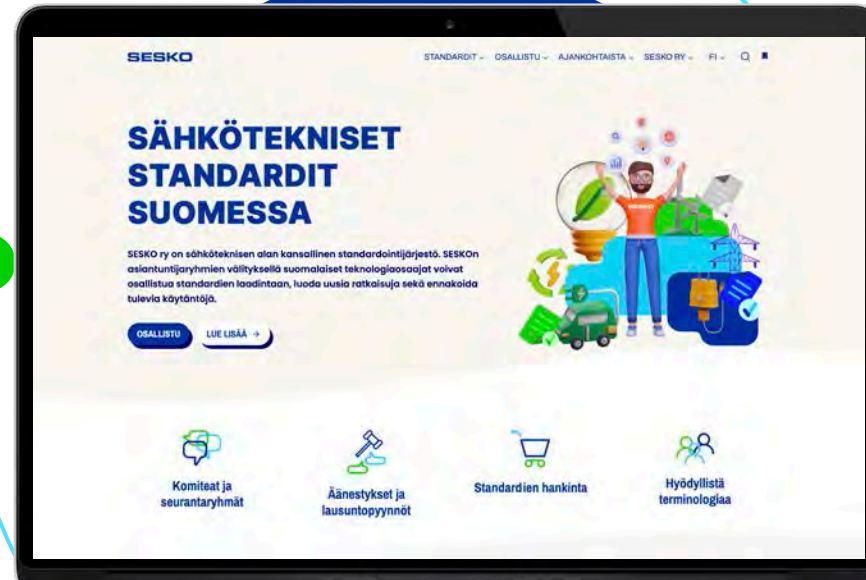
SESKO

STANDARDIT ⌄ OSALLISTU ⌄ AJANKOHTAISTA ⌄ SESKO RY ⌄ FI ⌄

SÄHKÖTEKNISET STANDARDIT SUOMESSA

SESKO ry on sähköteknisen alan kansallinen standardointijärjestö. SESKOn asiantuntijaryhmien välityksellä suomalaiset teknologiaosaajat voivat osallistua standardien laadintaan, luoda uusia ratkaisuja sekä ennakoida tulevia käytäntöjä.

OSALLISTU

LUE LISÄÄ →

Komiteat ja seurantaryhmät

Äänestykset ja lausuntopyynnöt

Standardien hankinta

Hyödyllistä terminologiaa